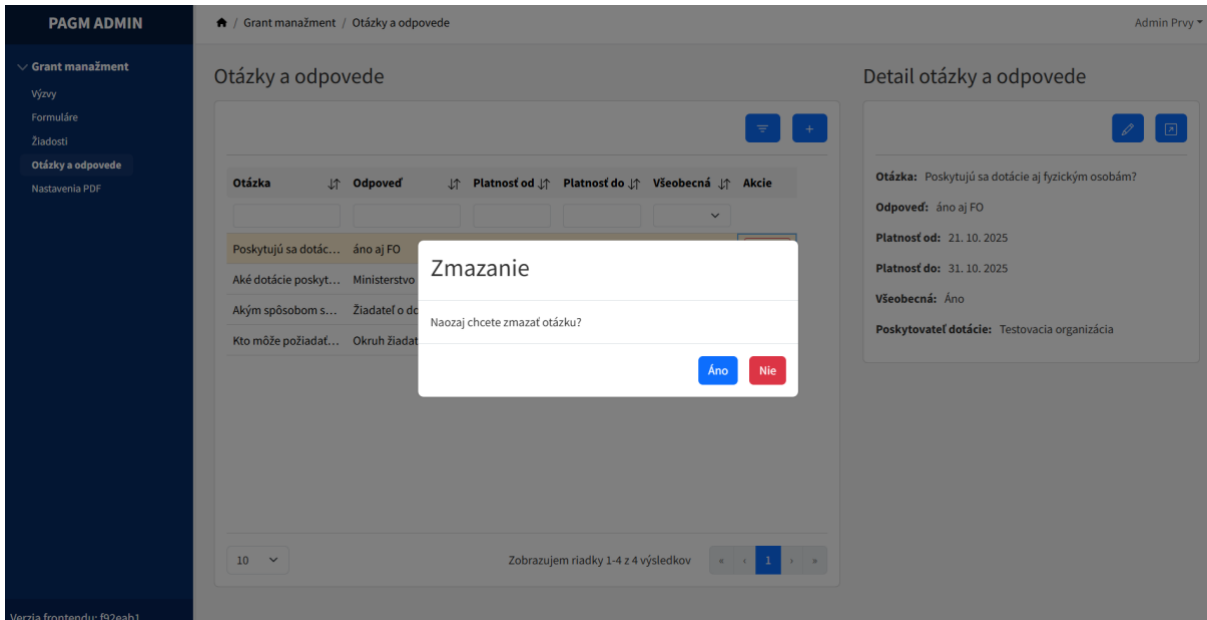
PAGM ADMIN

Grant manažment
Výzvy
Formuláre
Žiadosti
Otázky a odpovede
Nastavenia PDF

Verzia frontendu: f92eab1

/ Grant manažment / Otázky a odpovede

Admin Prvy

Otázky a odpovede

| Otázka | Odpoveď | Platnosť od | Platnosť do | Všeobecná | Akcie |
|---|---|---|---|---|---|
| Poskytujú sa dotác… | áno aj FO | | | | |
| Aké dotácie poskyt… | Ministerstvo | | | | |
| Akým spôsobom s… | Žiadateľ o dc | | | | |
| Kto môže požiadať… | Okruh žiadat | | | | |

10

Zobrazujem riadky 1-4 z 4 výsledkov

« ‹ 1 › »

Zmazanie

Naozaj chcete zmazať otázku?

Áno Nie

Detail otázky a odpovede

Otázka: Poskytujú sa dotácie aj fyzickým osobám?

Odpoveď: áno aj FO

Platnosť od: 21. 10. 2025

Platnosť do: 31. 10. 2025

Všeobecná: Áno

Poskytovateľ dotácie: Testovacia organizácia